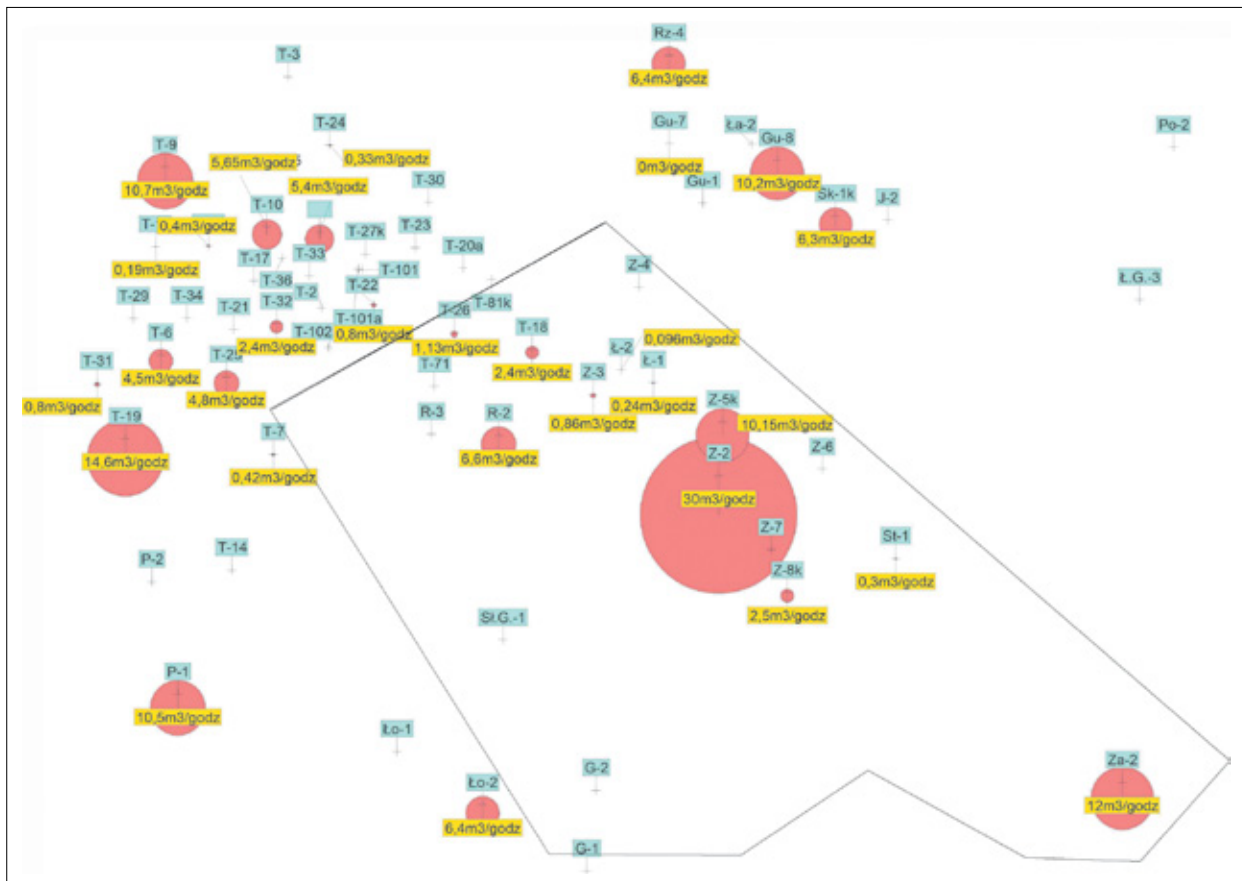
T-3

Rz-4
6,4m3/godz

T-24
0,33m3/godz

Gu-7
0m3/godz
Ła-2
Gu-8
10,2m3/godz
Gu-1
Sk-1k
6,3m3/godz
J-2
Po-2

T-9
10,7m3/godz
5,65m3/godz
5,4m3/godz
T-30
T-10
T-
0,4m3/godz
0,19m3/godz
T-33
T-27k
T-23
T-20a
T-17
T-36
T-101
T-22
T-29
T-34
T-32
T-2
T-21
T-101a
T-26
T-81k
T-6
T-102
0,8m3/godz
2,4m3/godz
1,13m3/godz
T-18
2,4m3/godz
T-31
4,5m3/godz
T-2
4,8m3/godz
T-71
0,8m3/godz
T-19
14,6m3/godz
T-7
0,42m3/godz
R-3
R-2
6,6m3/godz

Z-4
Ł.G.-3
0,096m3/godz
Ł-2
Ł-1
Z-3
0,24m3/godz
0,86m3/godz
Z-5k
10,15m3/godz
Z-6
Z-2
30m3/godz
Z-7
Z-8k
2,5m3/godz
St-1
0,3m3/godz

P-2
T-14
St.G.-1
P-1
10,5m3/godz
Ło-1
Ło-2
6,4m3/godz
G-2
G-1
Za-2
12m3/godz